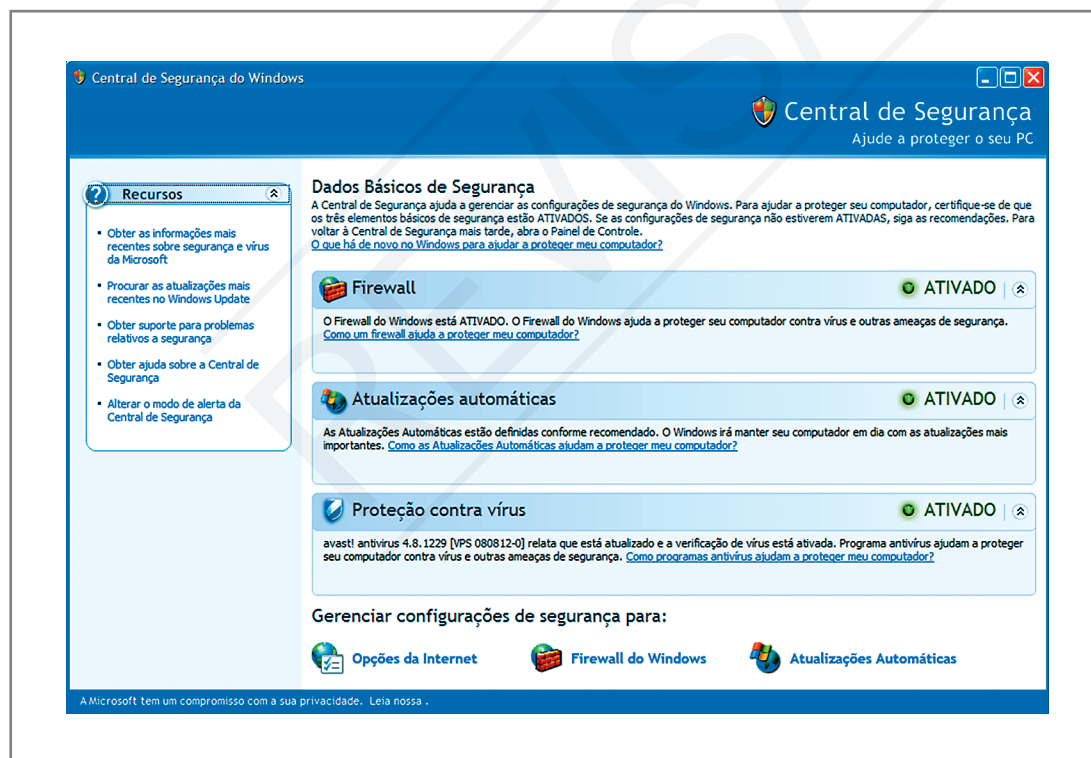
Central de Segurança do Windows

Central de Segurança
Ajude a proteger o seu PC

Recursos

• Obter as informações mais recentes sobre segurança e vírus da Microsoft
• Procurar as atualizações mais recentes no Windows Update
• Obter suporte para problemas relativos a segurança
• Obter ajuda sobre a Central de Segurança
• Alterar o modo de alerta da Central de Segurança

Dados Básicos de Segurança
A Central de Segurança ajuda a gerenciar as configurações de segurança do Windows. Para ajudar a proteger seu computador, certifique-se de que os três elementos básicos de segurança estão ATIVADOS. Se as configurações de segurança não estiverem ATIVADAS, siga as recomendações. Para voltar à Central de Segurança mais tarde, abra o Painel de Controle.
O que há de novo no Windows para ajudar a proteger meu computador?

Firewall
ATIVADO
O Firewall do Windows está ATIVADO. O Firewall do Windows ajuda a proteger seu computador contra vírus e outras ameaças de segurança.
Como um firewall ajuda a proteger meu computador?

Atualizações automáticas
ATIVADO
As Atualizações Automáticas estão definidas conforme recomendado. O Windows irá manter seu computador em dia com as atualizações mais importantes. Como as Atualizações Automáticas ajudam a proteger meu computador?

Proteção contra vírus
ATIVADO
avast! antivirus 4.8.1229 [VPS 080812-0] relata que está atualizado e a verificação de vírus está ativada. Programa antivírus ajudam a proteger seu computador contra vírus e outras ameaças de segurança. Como programas antivírus ajudam a proteger meu computador?

Gerenciar configurações de segurança para:
Opções da Internet
Firewall do Windows
Atualizações Automáticas

A Microsoft tem um compromisso com a sua privacidade. Leia nossa .